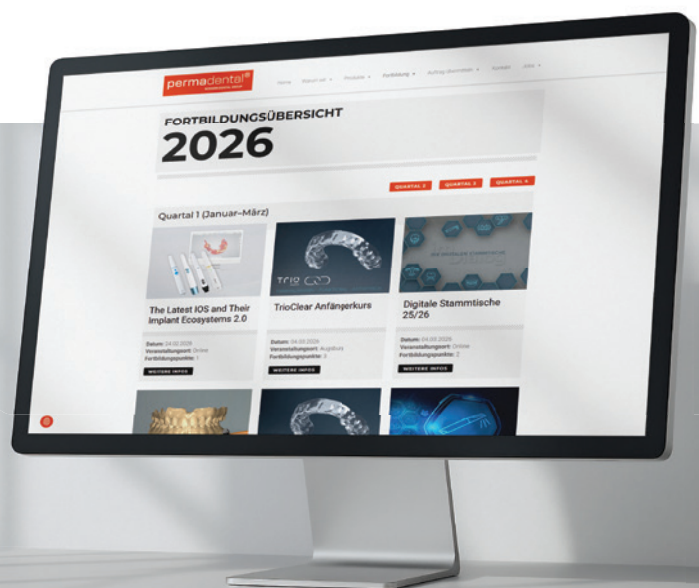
permadental®

Home Warum wir Produkte Fortbildung Auftrag übermitteln Kontakt Jobs

FORTBILDUNGSÜBERSICHT
2026

QUARTAL 2 QUARTAL 3 QUARTAL 4

Quartal 1 (Januar–März)

The Latest IOS and Their Implant Ecosystems 2.0

Datum: 24.02.2026
Veranstaltungsort: Online
Fortbildungspunkte: 1

WEITERE INFOS

TrioClear Anfängerkurs

Datum: 04.03.2026
Veranstaltungsort: Augsburg
Fortbildungspunkte: 3

WEITERE INFOS

Digitale Stammtische 25/26

Datum: 04.03.2026
Veranstaltungsort: Online
Fortbildungspunkte: 2

WEITERE INFOS